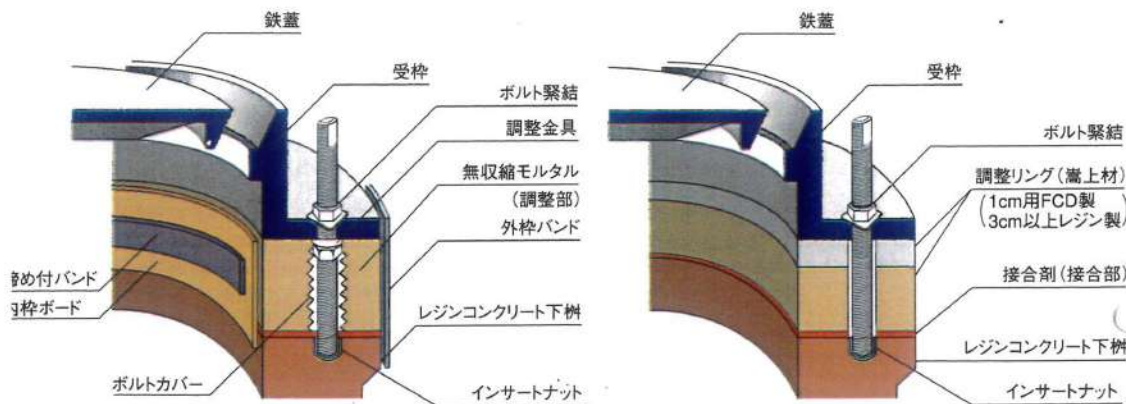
鉄蓋
受枠
ボルト緊結
調整金具
無収縮モルタル
（調整部）
外枠バンド
締め付バンド
内枠ボード
レジンコンクリート下桝
ボルトカバー
インサートナット

鉄蓋
受枠
ボルト緊結
調整リング（嵩上材）
（1cm用FCD製
3cm以上レジン製）
接合剤（接合部）
レジンコンクリート下桝
インサートナット